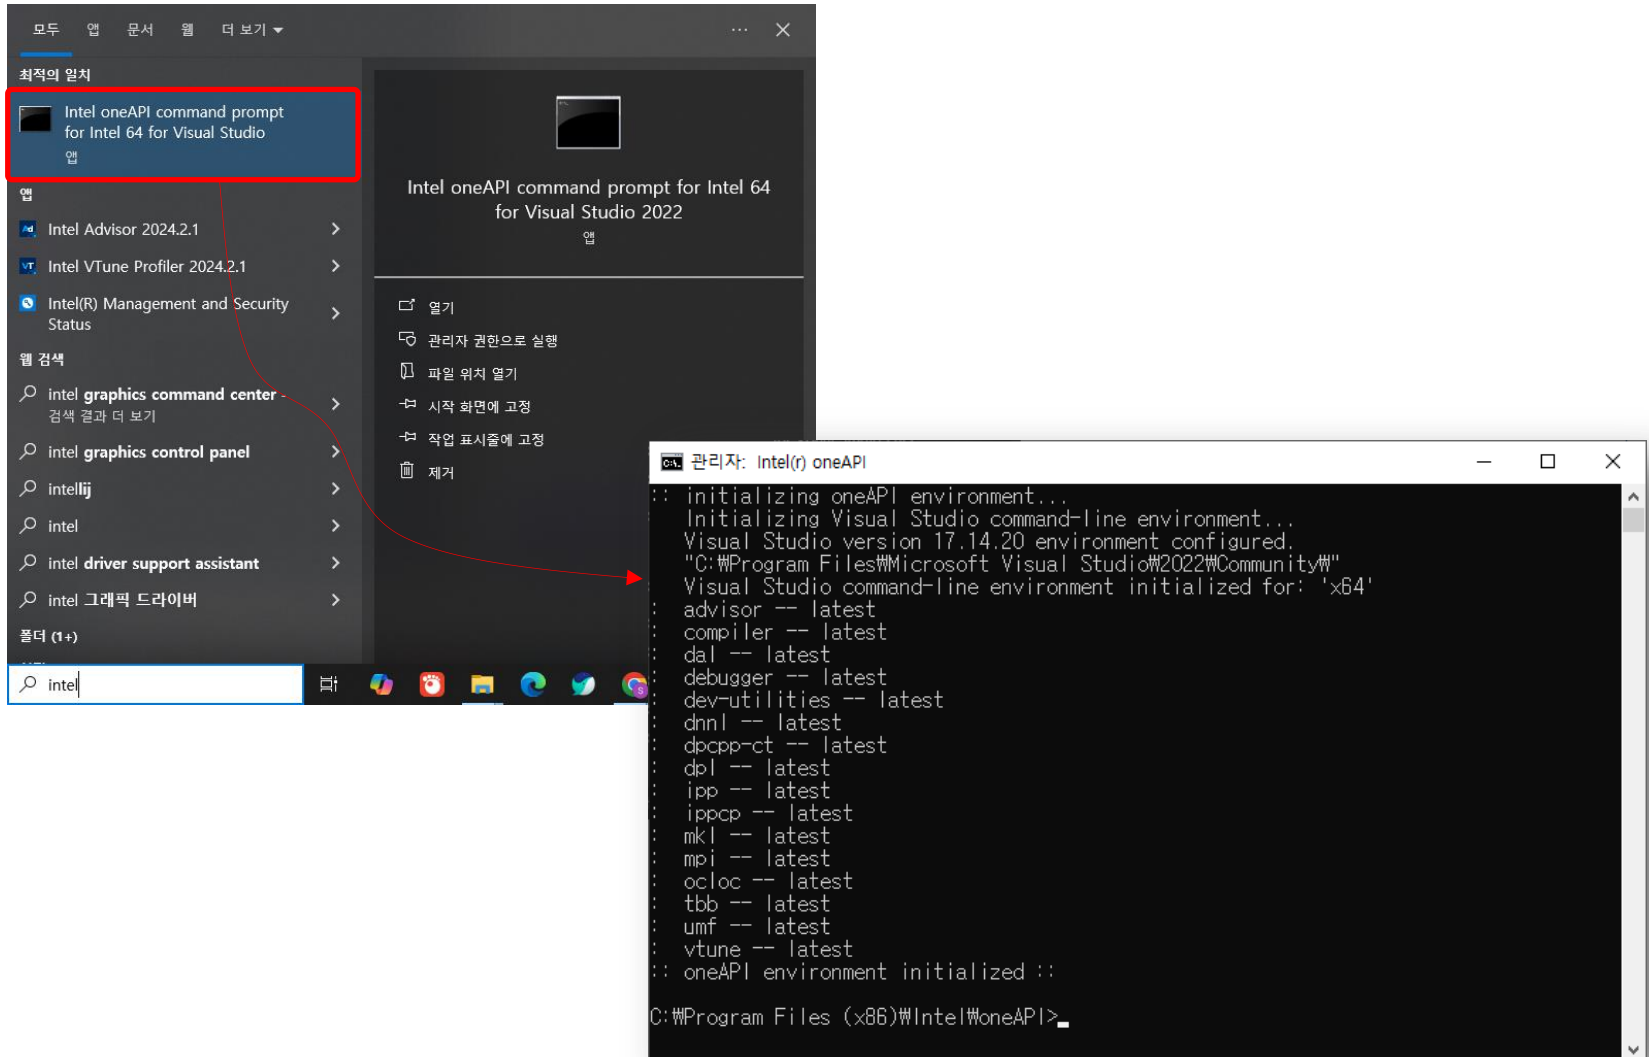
모두 앱 문서 웹 더 보기

최적의 일치

Intel oneAPI command prompt for Intel 64 for Visual Studio
앱

앱

Intel Advisor 2024.2.1

Intel VTune Profiler 2024.2.1

Intel(R) Management and Security Status

웹 검색

intel graphics command center - 검색 결과 더 보기

intel graphics control panel

intellij

intel

intel driver support assistant

intel 그래픽 드라이버

폴더 (1+)

intel

Intel oneAPI command prompt for Intel 64 for Visual Studio 2022
앱

열기
관리자 권한으로 실행
파일 위치 열기
시작 화면에 고정
작업 표시줄에 고정
제거

관리자: Intel(r) oneAPI

:: initializing oneAPI environment...
Initializing Visual Studio command-line environment...
Visual Studio version 17.14.20 environment configured.
"C:₩Program Files₩Microsoft Visual Studio₩2022₩Community₩"
Visual Studio command-line environment initialized for: 'x64'
: advisor -- latest
: compiler -- latest
: dal -- latest
: debugger -- latest
: dev-utilities -- latest
: dnnl -- latest
: dpcpp-ct -- latest
: dpl -- latest
: ipp -- latest
: ippcp -- latest
: mkl -- latest
: mpi -- latest
: ocloc -- latest
: tbb -- latest
: umf -- latest
: vtune -- latest
:: oneAPI environment initialized ::

C:₩Program Files (x86)₩Intel₩oneAPI>_